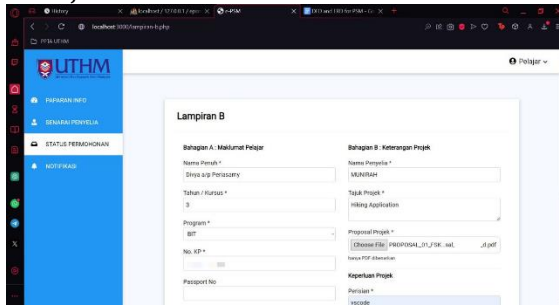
History
localhost / 127.0.0.1 / epsm
e-PSM
DFD and ERD for PSM - Go
localhost:3000/lampiran-b.php
PPSA UTHM

UTHM
Pelajar

PAPARAN INFO
SENARAI PENYELIA
STATUS PERMOHONAN
NOTIFIKASI

Lampiran B

Bahagian A : Maklumat Pelajar
Nama Penuh *
Shiya a/p Perasamy
Tahun / Kursus *
3
Program *
BIT
No. KP *
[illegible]
Passport No

Bahagian B : Keterangan Projek
Nama Penyelia *
MUNIRAH
Tajuk Projek *
Hiking Application
Proposal Projek *
Choose File PROPOSAL_01_FSK...sal. ...d.pdf
hanya PDF dibenarkan
Keperluan Projek
Perisian *
vscode